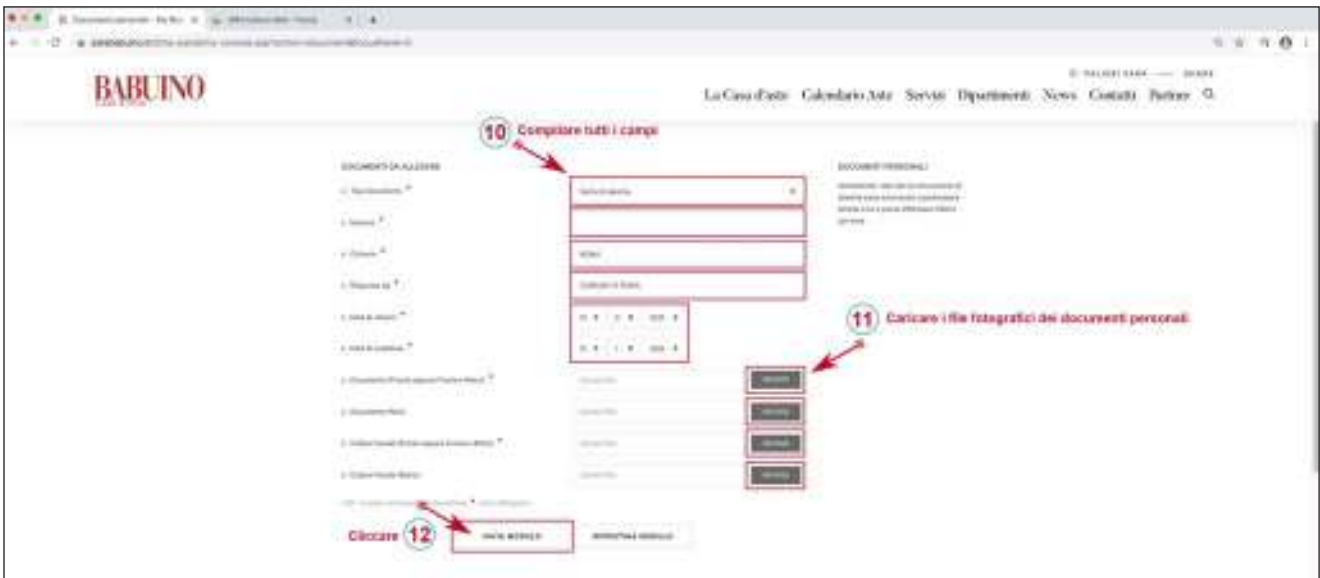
BABUINO

La Casa d'aste Calendario Aste Servizi Dipartimenti News Contatti Partner

10 Compilare tutti i campi

DOCUMENTI DA ALLEGARE

DOCUMENTI PERSONALI

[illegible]

11 Caricare i file fotografici dei documenti personali

Cliccare 12

INVIA MODULO

REIMPOSTA MODULO